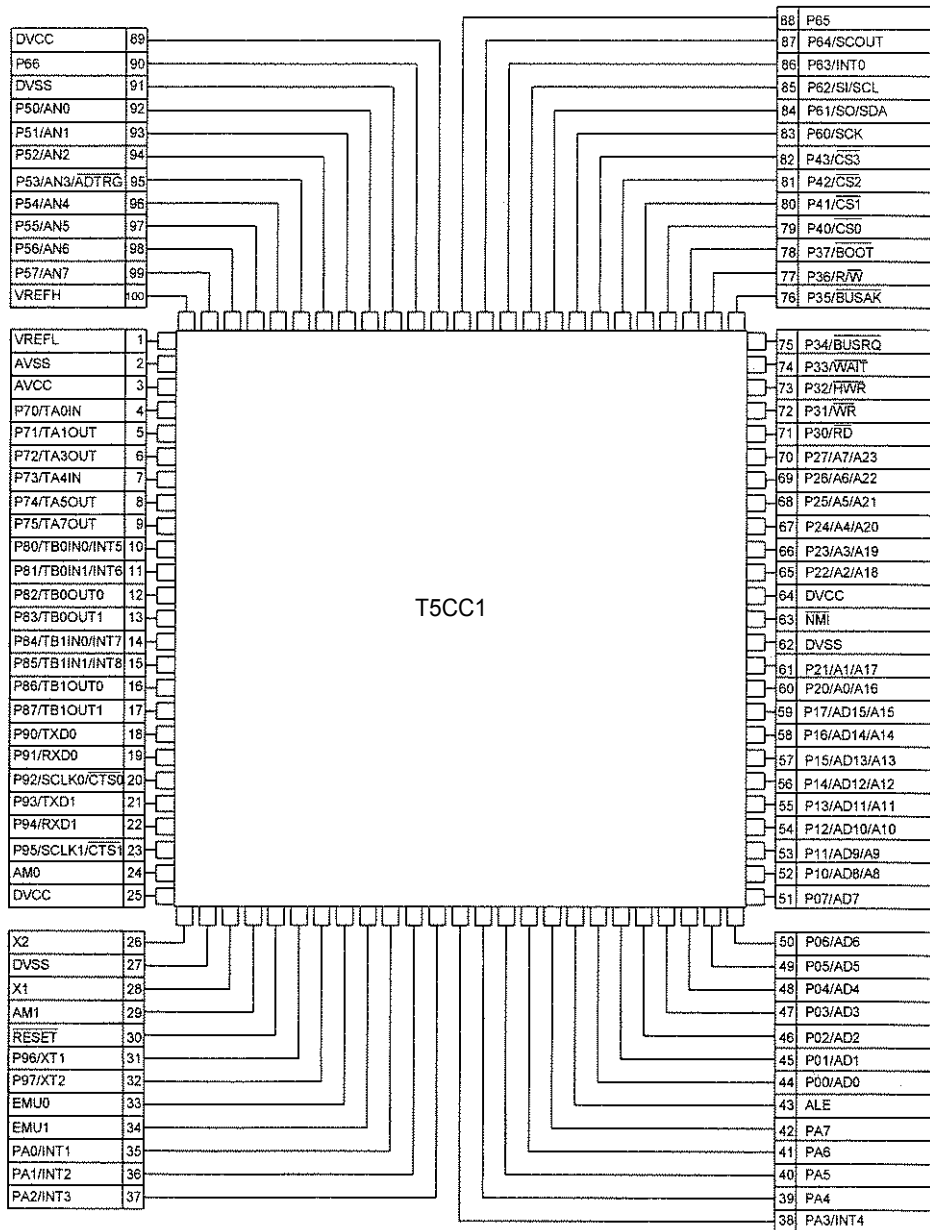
| | |
|---|---|
| DVCC | 89 |
| P66 | 90 |
| DVSS | 91 |
| P50/AN0 | 92 |
| P51/AN1 | 93 |
| P52/AN2 | 94 |
| P53/AN3/$\overline{ADTRG}$ | 95 |
| P54/AN4 | 96 |
| P55/AN5 | 97 |
| P56/AN6 | 98 |
| P57/AN7 | 99 |
| VREFH | 100 |

| | |
|---|---|
| 88 | P65 |
| 87 | P64/SCOUT |
| 86 | P63/INT0 |
| 85 | P62/SI/SCL |
| 84 | P61/SO/SDA |
| 83 | P60/SCK |
| 82 | P43/$\overline{CS3}$ |
| 81 | P42/$\overline{CS2}$ |
| 80 | P41/$\overline{CS1}$ |
| 79 | P40/$\overline{CS0}$ |
| 78 | P37/$\overline{BOOT}$ |
| 77 | P36/R/$\overline{W}$ |
| 76 | P35/$\overline{BUSAK}$ |

| | |
|---|---|
| VREFL | 1 |
| AVSS | 2 |
| AVCC | 3 |
| P70/TA0IN | 4 |
| P71/TA1OUT | 5 |
| P72/TA3OUT | 6 |
| P73/TA4IN | 7 |
| P74/TA5OUT | 8 |
| P75/TA7OUT | 9 |
| P80/TB0IN0/INT5 | 10 |
| P81/TB0IN1/INT6 | 11 |
| P82/TB0OUT0 | 12 |
| P83/TB0OUT1 | 13 |
| P84/TB1IN0/INT7 | 14 |
| P85/TB1IN1/INT8 | 15 |
| P86/TB1OUT0 | 16 |
| P87/TB1OUT1 | 17 |
| P90/TXD0 | 18 |
| P91/RXD0 | 19 |
| P92/SCLK0/$\overline{CTS0}$ | 20 |
| P93/TXD1 | 21 |
| P94/RXD1 | 22 |
| P95/SCLK1/$\overline{CTS1}$ | 23 |
| AM0 | 24 |
| DVCC | 25 |

T5CC1

| | |
|---|---|
| 75 | P34/$\overline{BUSRQ}$ |
| 74 | P33/$\overline{WAIT}$ |
| 73 | P32/$\overline{HWR}$ |
| 72 | P31/$\overline{WR}$ |
| 71 | P30/$\overline{RD}$ |
| 70 | P27/A7/A23 |
| 69 | P26/A6/A22 |
| 68 | P25/A5/A21 |
| 67 | P24/A4/A20 |
| 66 | P23/A3/A19 |
| 65 | P22/A2/A18 |
| 64 | DVCC |
| 63 | $\overline{NMI}$ |
| 62 | DVSS |
| 61 | P21/A1/A17 |
| 60 | P20/A0/A16 |
| 59 | P17/AD15/A15 |
| 58 | P16/AD14/A14 |
| 57 | P15/AD13/A13 |
| 56 | P14/AD12/A12 |
| 55 | P13/AD11/A11 |
| 54 | P12/AD10/A10 |
| 53 | P11/AD9/A9 |
| 52 | P10/AD8/A8 |
| 51 | P07/AD7 |

| | |
|---|---|
| X2 | 26 |
| DVSS | 27 |
| X1 | 28 |
| AM1 | 29 |
| $\overline{RESET}$ | 30 |
| P96/XT1 | 31 |
| P97/XT2 | 32 |
| EMU0 | 33 |
| EMU1 | 34 |
| PA0/INT1 | 35 |
| PA1/INT2 | 36 |
| PA2/INT3 | 37 |

| | |
|---|---|
| 50 | P06/AD6 |
| 49 | P05/AD5 |
| 48 | P04/AD4 |
| 47 | P03/AD3 |
| 46 | P02/AD2 |
| 45 | P01/AD1 |
| 44 | P00/AD0 |
| 43 | ALE |
| 42 | PA7 |
| 41 | PA6 |
| 40 | PA5 |
| 39 | PA4 |
| 38 | PA3/INT4 |